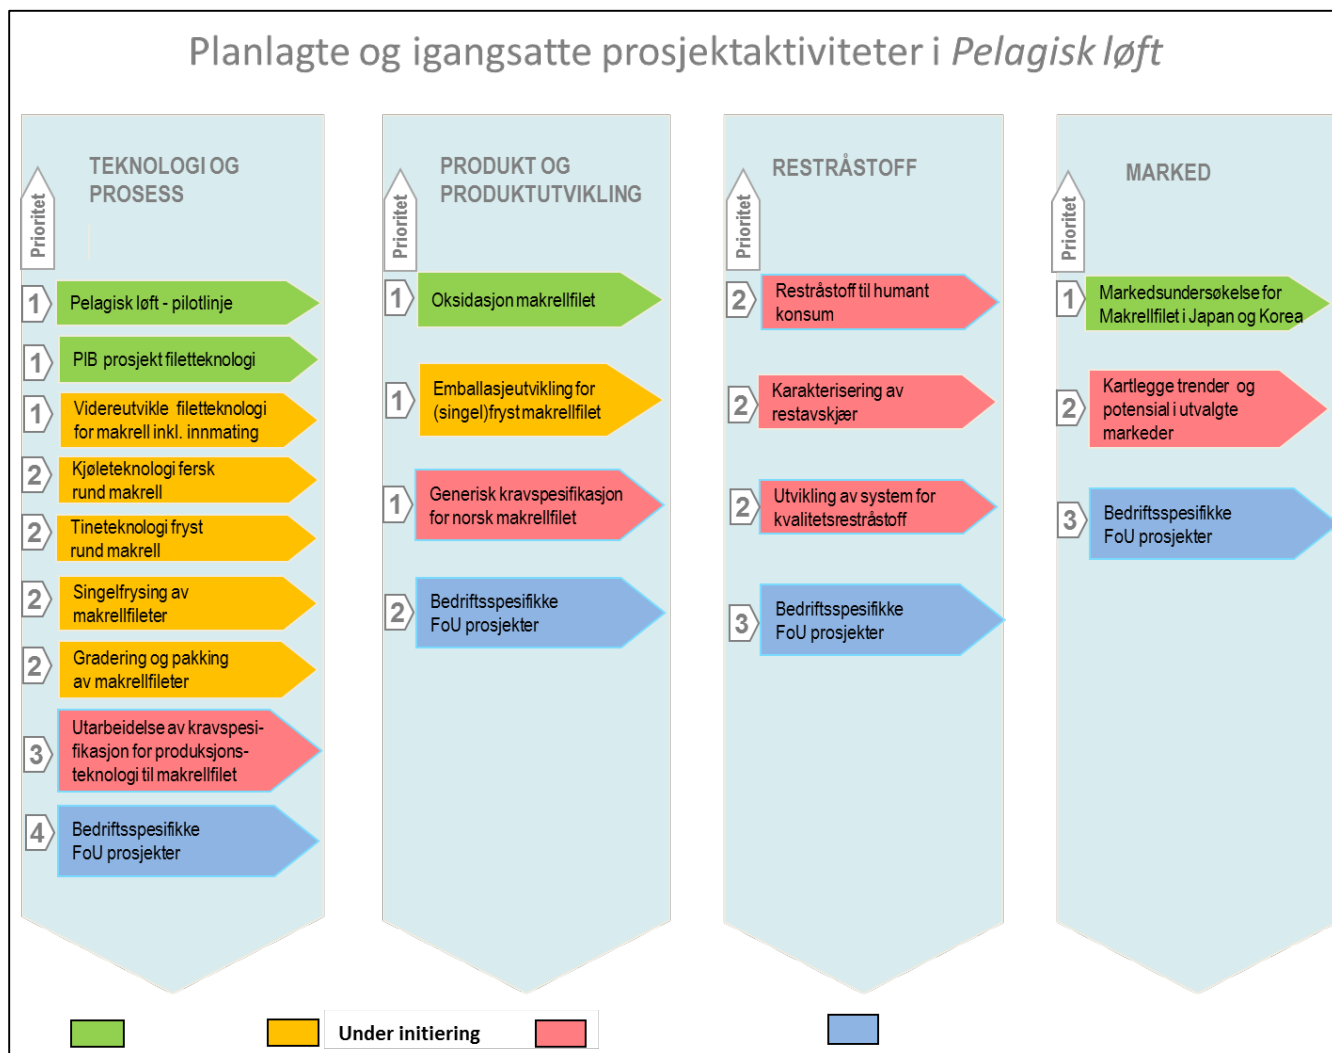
Planlagte og igangsatte prosjektaktiviteter i *Pelagisk løft*

TEKNOLOGI OG PROSESS

Prioritet

1 Pelagisk løft - pilotlinje

1 PIB prosjekt filetteknologi

1 Videreutvikle filetteknologi for makrell inkl. innmating

2 Kjøleteknologi fersk rund makrell

2 Tineteknologi fryst rund makrell

2 Singelfrysing av makrellfileter

2 Gradering og pakking av makrellfileter

3 Utarbeidelse av kravspesifikasjon for produksjons-teknologi til makrellfilet

4 Bedriftsspesifikke FoU prosjekter

PRODUKT OG PRODUKTUTVIKLING

Prioritet

1 Oksidasjon makrellfilet

1 Emballasjeutvikling for (singel)fryst makrellfilet

1 Generisk kravspesifikasjon for norsk makrellfilet

2 Bedriftsspesifikke FoU prosjekter

RESTRÅSTOFF

Prioritet

2 Restråstoff til humant konsum

2 Karakterisering av restavskjær

2 Utvikling av system for kvalitetsrestråstoff

3 Bedriftsspesifikke FoU prosjekter

MARKED

Prioritet

1 Markedsundersøkelse for Makrellfilet i Japan og Korea

2 Kartlegge trender og potensial i utvalgte markeder

3 Bedriftsspesifikke FoU prosjekter

Under initiering